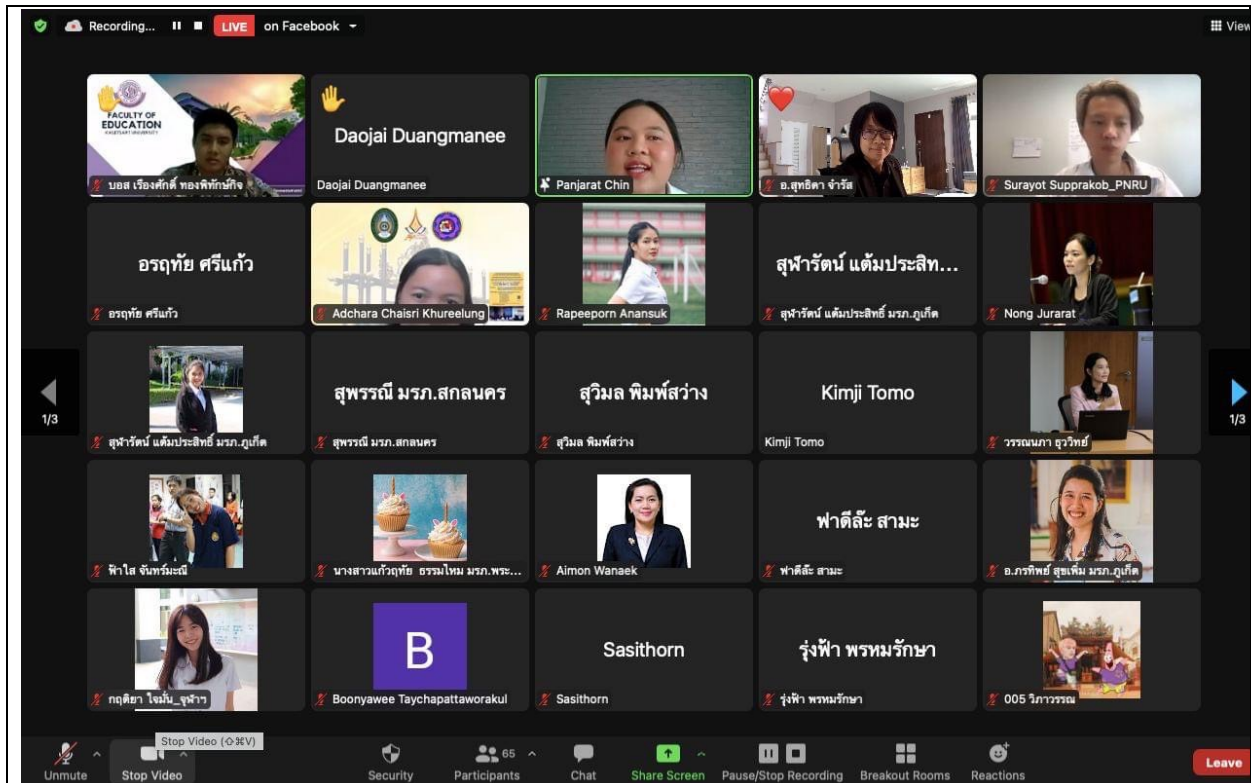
Recording... LIVE on Facebook View

FACULTY OF EDUCATION KASETSART UNIVERSITY
บอส เรืองศักดิ์ ทองพิทักษ์กิจ

Daojai Duangmanee
Daojai Duangmanee

Panjarat Chin

อ.สุทธิดา จำรัส

Surayot Supprakob_PNRU

อรฤทัย ศรีแก้ว
อรฤทัย ศรีแก้ว

Adchara Chaisri Khureelung

Rapeeporn Anansuk

สุฬารัตน์ แต้มประสิท...
สุฬารัตน์ แต้มประสิทธิ์ มรภ.ภูเก็ต

Nong Jurarat

1/3

สุฬารัตน์ แต้มประสิทธิ์ มรภ.ภูเก็ต

สุพรรณี มรภ.สกลนคร
สุพรรณี มรภ.สกลนคร

สุวิมล พิมพ์สว่าง
สุวิมล พิมพ์สว่าง

Kimji Tomo
Kimji Tomo

วรรณนภา ธุวิทย์

1/3

ฟ้าใส จันทร์มะณี

นางสาวแก้วฤทัย ธรรมไทม มรภ.พระ...

Aimon Wanaek

ฟาดีล๊ะ สามะ
ฟาดีล๊ะ สามะ

อ.ภรทิพย์ สุขเพิ่ม มรภ.ภูเก็ต

กฤติยา ใจมั่น_จุฬาฯ

B
Boonyawee Taychapattaworakul

Sasithorn
Sasithorn

รุ่งฟ้า พรหมรักษา
รุ่งฟ้า พรหมรักษา

005 วิภาวรรณ

Stop Video (⇧⌘V)

Unmute Stop Video Security 65 Participants Chat Share Screen Pause/Stop Recording Breakout Rooms Reactions Leave